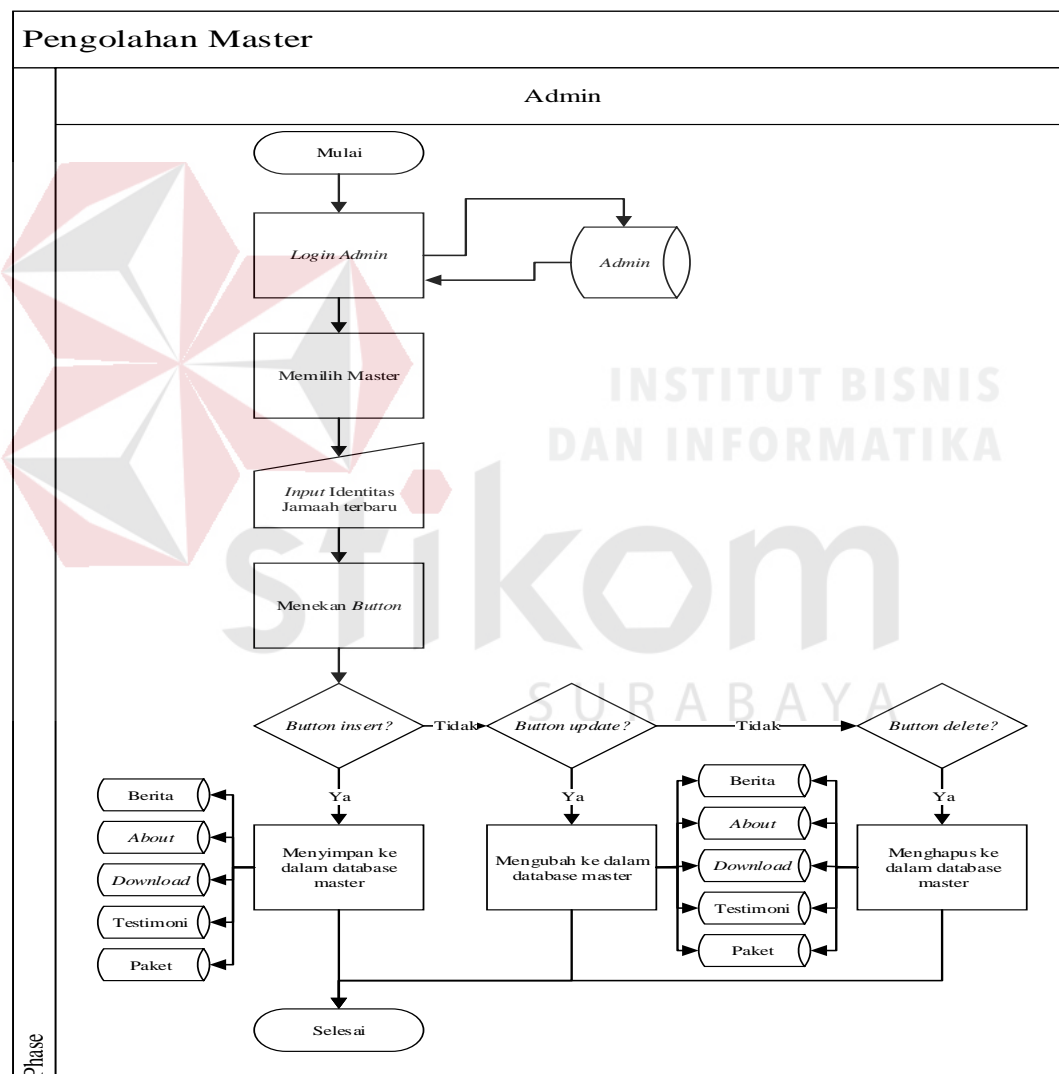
Pengolahan Master

Admin

Mulai

Login Admin

Admin

Memilih Master

Input Identitas Jamaah terbaru

Menekan Button

Button insert?

Tidak

Button update?

Tidak

Button delete?

Ya

Ya

Ya

Berita

About

Download

Testimoni

Paket

Menyimpan ke dalam database master

Mengubah ke dalam database master

Berita

About

Download

Testimoni

Paket

Menghapus ke dalam database master

Selesai

Phase

INSTITUT BISNIS DAN INFORMATIKA

stikom

SURABAYA